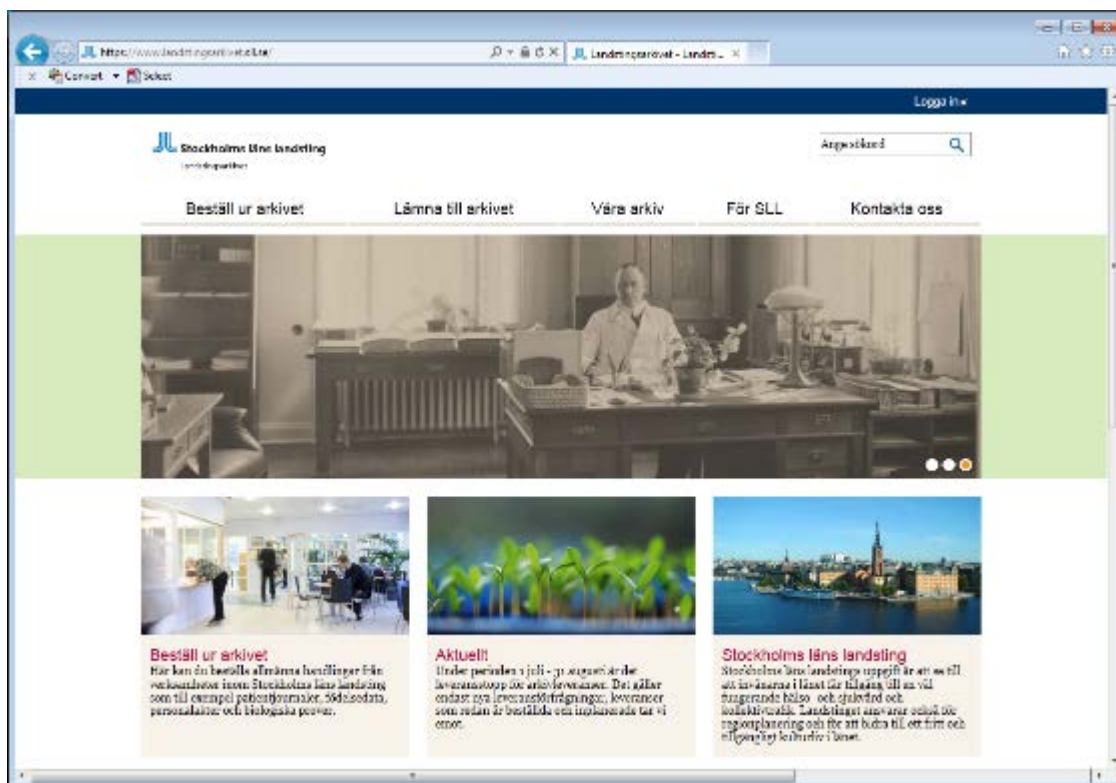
https://www.landstingsarkivet.sll.se/

Landstingsarkivet - Landsti... ×

Convert ▾ Select

Logga in ▾

Stockholms läns landsting

Landstingsarkivet

Ange sökord

Beställ ur arkivet | Lämna till arkivet | Våra arkiv | För SLL | Kontakta oss

Beställ ur arkivet
Här kan du beställa allmänna handlingar från verksamheter inom Stockholms läns landsting som till exempel patientjournaler, födelsedata, personalakter och biologiska prover.

Aktuellt
Under perioden 1 juli - 31 augusti är det leveransstopp för arkivleveranser. Det gäller endast nya leveransförfrågningar, leveranser som redan är beställda och inplanerade tas vi emot.

Stockholms läns landsting
Stockholms läns landstings uppgift är att se till att invånarna i länet får tillgång till en väl fungerande hälso- och sjukvård och kollektivtrafik. Landstinget ansvarar också för regionplanering och för att bidra till ett fritt och tillgängligt kulturliv i länet.